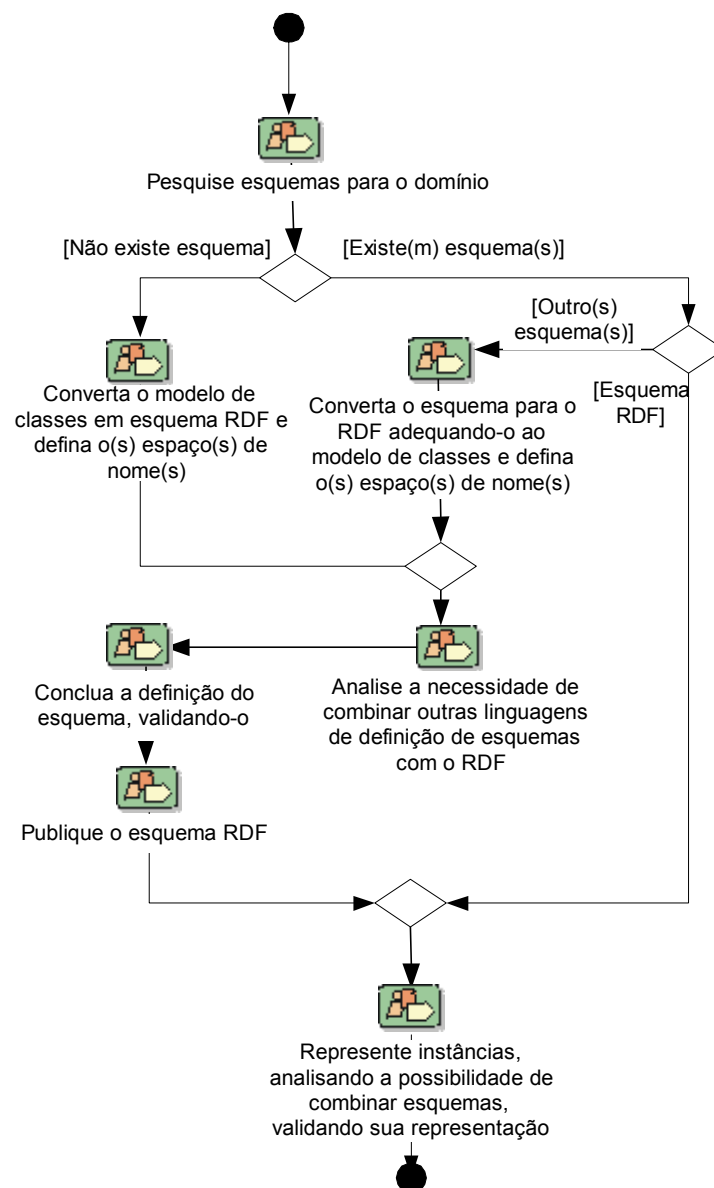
Pesquise esquemas para o domínio

[Não existe esquema]

[Existe(m) esquema(s)]

[Outro(s) esquema(s)]

[Esquema RDF]

Converta o modelo de classes em esquema RDF e defina o(s) espaço(s) de nome(s)

Converta o esquema para o RDF adequando-o ao modelo de classes e defina o(s) espaço(s) de nome(s)

Conclua a definição do esquema, validando-o

Analise a necessidade de combinar outras linguagens de definição de esquemas com o RDF

Publique o esquema RDF

Represente instâncias, analisando a possibilidade de combinar esquemas, validando sua representação